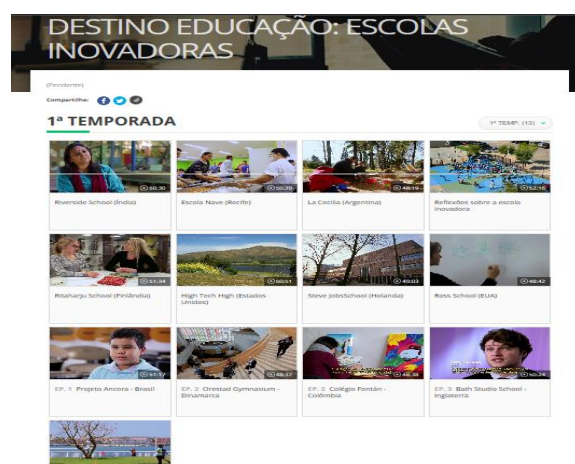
DESTINO EDUCAÇÃO: ESCOLAS INOVADORAS

(Pendente)

Compartilhe:

1ª TEMPORADA

1ª TEMP. (13)

50:30
Riverside School (Índia)

50:20
Escola Nave (Recife)

48:19
La Cecilia (Argentina)

52:16
Reflexões sobre a escola inovadora

51:34
Ritaharju School (Finlândia)

50:51
High Tech High (Estados Unidos)

49:03
Steve JobsSchool (Holanda)

48:42
Ross School (EUA)

51:17
EP. 1 Projeto Âncora - Brasil

48:17
EP. 2 Orestad Gymnasium - Dinamarca

48:48
EP. 2 Colégio Fontán - Colômbia

50:24
EP. 3 Bath Studio School - Inglaterra